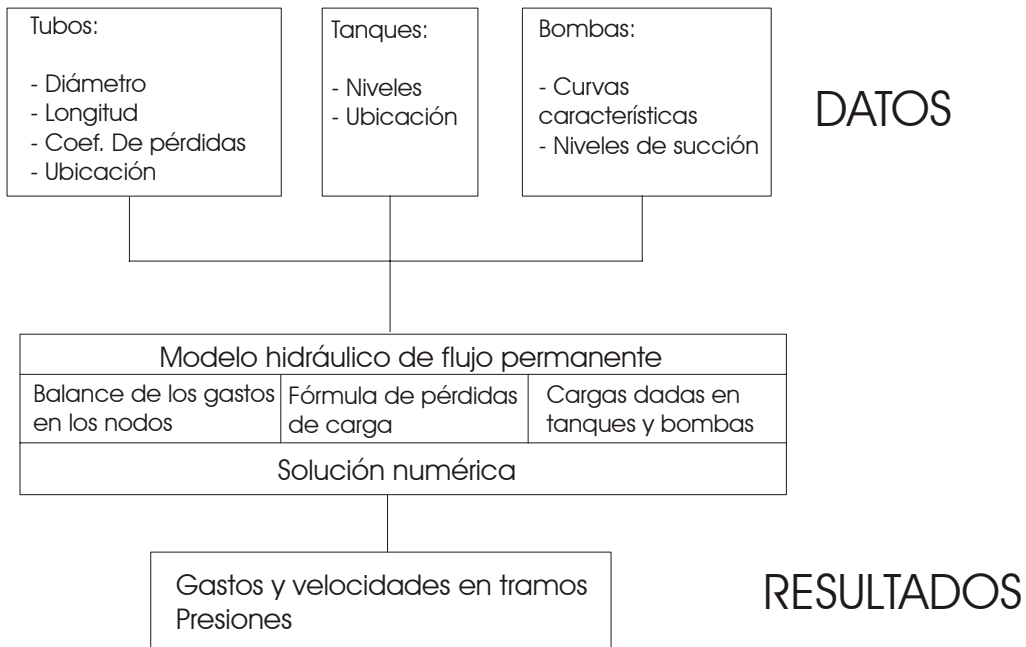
Tubos:

- Diámetro
- Longitud
- Coef. De pérdidas
- Ubicación

Tanques:

- Niveles
- Ubicación

Bombas:

- Curvas características
- Niveles de succión

DATOS

Modelo hidráulico de flujo permanente

Balance de los gastos en los nodos

Fórmula de pérdidas de carga

Cargas dadas en tanques y bombas

Solución numérica

Gastos y velocidades en tramos
Presiones

RESULTADOS